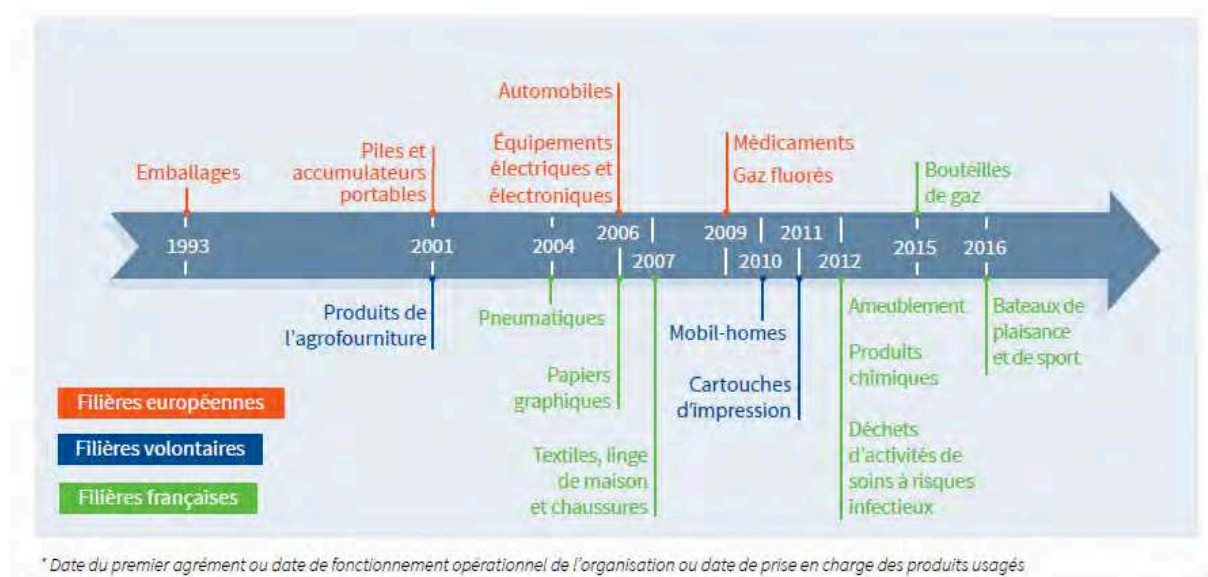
Emballages

Piles et accumulateurs portables

Automobiles

Équipements électriques et électroniques

Médicaments

Gaz fluorés

Bouteilles de gaz

1993

2001

2004

2006

2007

2009

2010

2011

2012

2015

2016

Produits de l'agrofourniture

Pneumatiques

Papiers graphiques

Textiles, linge de maison et chaussures

Mobil-homes

Cartouches d'impression

Ameublement

Produits chimiques

Déchets d'activités de soins à risques infectieux

Bateaux de plaisance et de sport

Filières européennes

Filières volontaires

Filières françaises

* Date du premier agrément ou date de fonctionnement opérationnel de l'organisation ou date de prise en charge des produits usagés